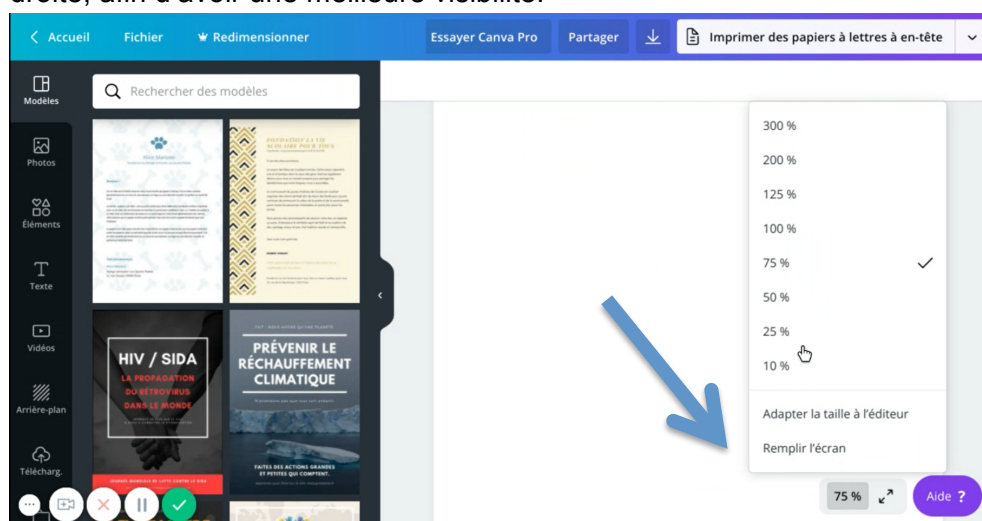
droite, afin d'avoir une meilleure visibilité.

< Accueil Fichier ♛ Redimensionner Essayer Canva Pro Partager Imprimer des papiers à lettres à en-tête

Modèles
Photos
Éléments
Texte
Vidéos
Arrière-plan
Télécharg.

Rechercher des modèles

POURSUIVRE LA VIE SCOLAIRE POUR TOUS

HIV / SIDA
LA PROPAGATION DU RÉTROVIRUS DANS LE MONDE

PRÉVENIR LE RÉCHAUFFEMENT CLIMATIQUE
FAITES DES ACTIONS GRANDES ET PETITES QUI COMPTENT.

300 %
200 %
125 %
100 %
75 % ✓
50 %
25 %
10 %
Adapter la taille à l'éditeur
Remplir l'écran

75 %
Aide ?